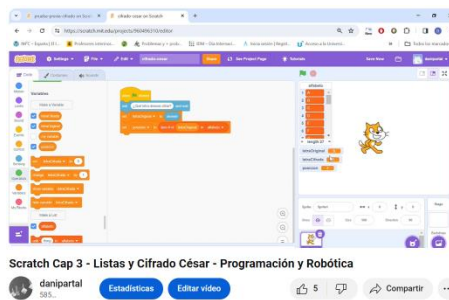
pruebas primas cifrado en Scratch
cifrado cesar en Scratch
https://scratch.mit.edu/projects/960496310/editor
Archivo
Editar
cifrado cesar
Share
See Project Page
Tutorials
Save Now
danipartal
Code
Costumes
Sounds
Variables
Make a Variable
alfabeto
length 27
letraOriginal
letraCifrado
posicion
Sprite
Sprite1
Show
Size
100
Direction
90
Stage
Scratch Cap 3 - Listas y Cifrado César - Programación y Robótica
danipartal
585
Estadísticas
Editar vídeo
5
Compartir